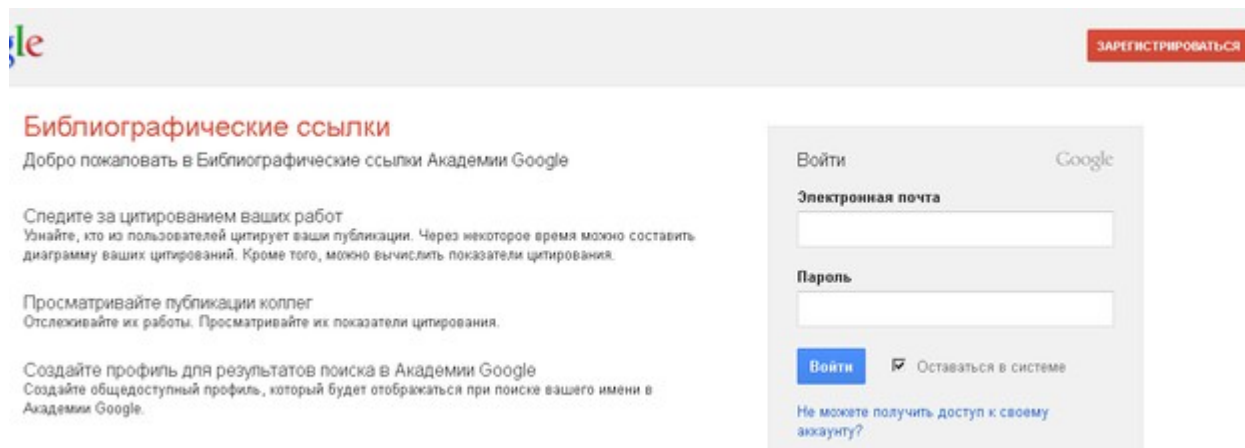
gle

ЗАРЕГИСТРИРОВАТЬСЯ

Библиографические ссылки

Добро пожаловать в Библиографические ссылки Академии Google

Следите за цитированием ваших работ
Узнайте, кто из пользователей цитирует ваши публикации. Через некоторое время можно составить диаграмму ваших цитирований. Кроме того, можно вычислить показатели цитирования.

Просматривайте публикации коллег
Отслеживайте их работы. Просматривайте их показатели цитирования.

Создайте профиль для результатов поиска в Академии Google
Создайте общедоступный профиль, который будет отображаться при поиске вашего имени в Академии Google.

Войти

Google

Электронная почта

Пароль

Войти

Оставаться в системе

Не можете получить доступ к своему аккаунту?